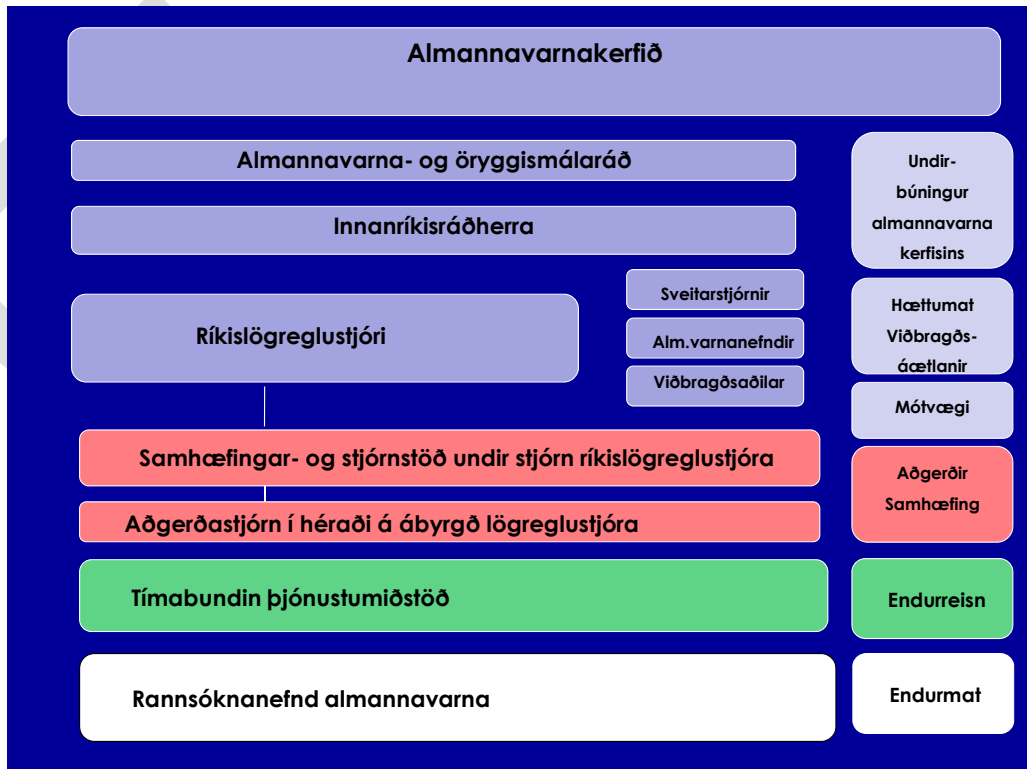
Almannavarnakerfið

Almannavarna- og öryggismálaráð

Innanríkisráðherra

Ríkislögreglustjóri

Sveitarstjórnir

Alm.varnanefndir

Viðbragðsaðilar

Samhæfingar- og stjórnstöð undir stjórn ríkislögreglustjóra

Aðgerðastjórn í héraði á ábyrgð lögreglustjóra

Tímabundin þjónustumiðstöð

Rannsóknanefnd almannavarna

Undirbúningur almannavarna kerfisins

Hættumat Viðbragðsáætlanir

Mótvægi

Aðgerðir Samhæfing

Endurreisn

Endurmat